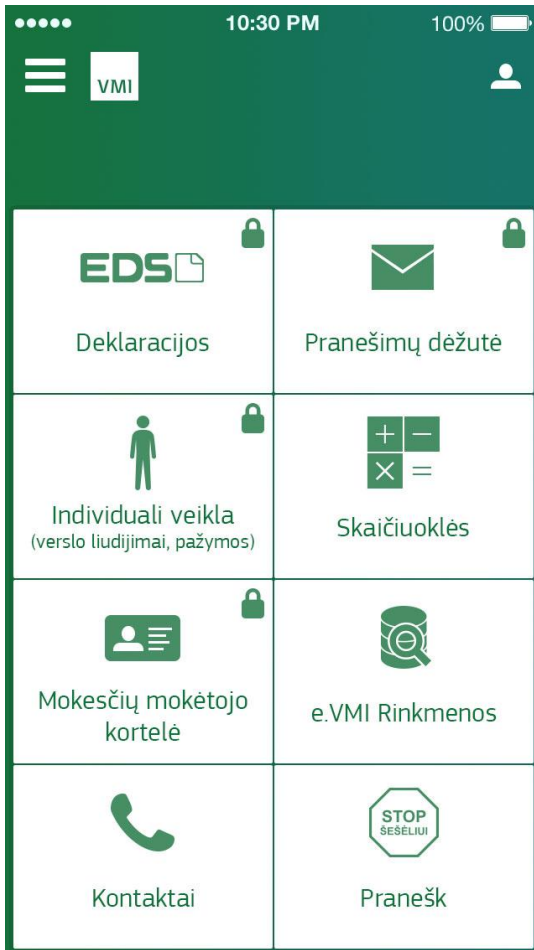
●●●●● 10:30 PM 100%

VMI

EDS

Deklaracijos

Pranešimų dėžutė

Individuali veikla
(verslo liudijimai, pažymos)

+ −
× =

Skaičiuoklės

Mokesčių mokėtojo kortelė

e.VMI Rinkmenos

Kontaktai

STOP
ŠEŠĖLIUI

Pranešk